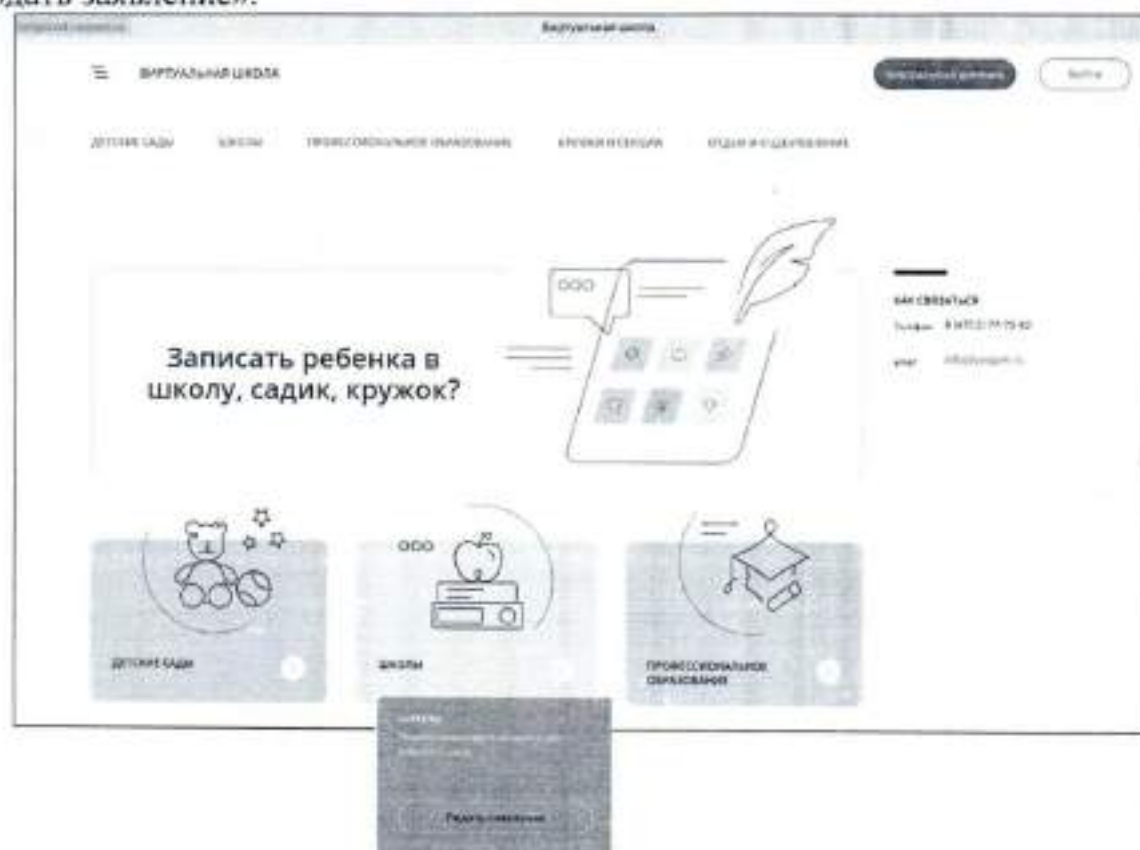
дать заявление».

Виртуальная школа

ВИРТУАЛЬНАЯ ШКОЛА

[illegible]

Войти

ДЕТСКИЕ САДЫ ШКОЛЫ ПРОФЕССИОНАЛЬНОЕ ОБРАЗОВАНИЕ КРУЖКИ И СЕКЦИИ ОТДЫХ И ОЗДОРОВЛЕНИЕ

Записать ребенка в школу, садик, кружок?

КАК СВЯЗАТЬСЯ

Телефон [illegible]

email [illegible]

ДЕТСКИЕ САДЫ

ШКОЛЫ

ПРОФЕССИОНАЛЬНОЕ ОБРАЗОВАНИЕ

ШКОЛЫ

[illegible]

Подать заявление